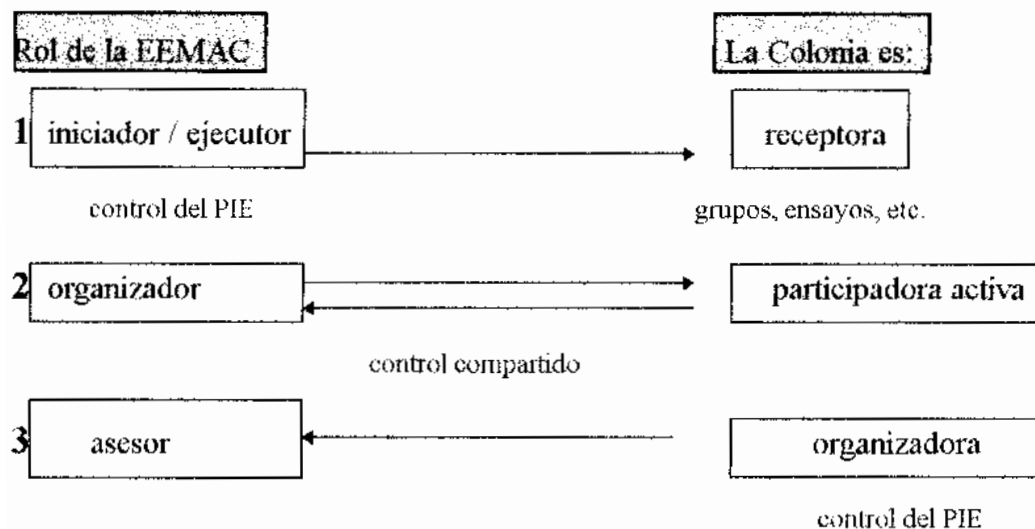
Rol de la EEMAC

La Colonia es:

1 iniciador / ejecutor

receptora

control del PIE

grupos, ensayos, etc.

2 organizador

participadora activa

control compartido

3 asesor

organizadora

control del PIE